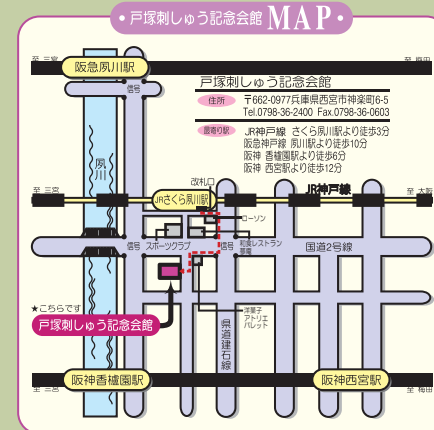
• 戸塚刺しゅう記念会館 MAP •

至 三宮

阪急夙川駅

信号

戸塚刺しゅう記念会館

住所　〒662-0977 兵庫県西宮市神楽町6-5
Tel.0798-36-2400　Fax 0798-36-0603

最寄り駅　JR神戸線　さくら夙川駅より徒歩3分
阪急神戸線　夙川駅より徒歩10分
阪神　香櫨園駅より徒歩6分
阪神　西宮駅より徒歩12分

夙川

改札口

至 三宮

JRさくら夙川駅

JR神戸線

至 大阪

ローソン

信号

スポーツクラブ

信号

和食レストラン 華屋

国道2号線

★こちらです

戸塚刺しゅう記念会館

県道建石線

洋菓子 アトリエ パレット

至 三宮

阪神香櫨園駅

阪神西宮駅

至 梅田